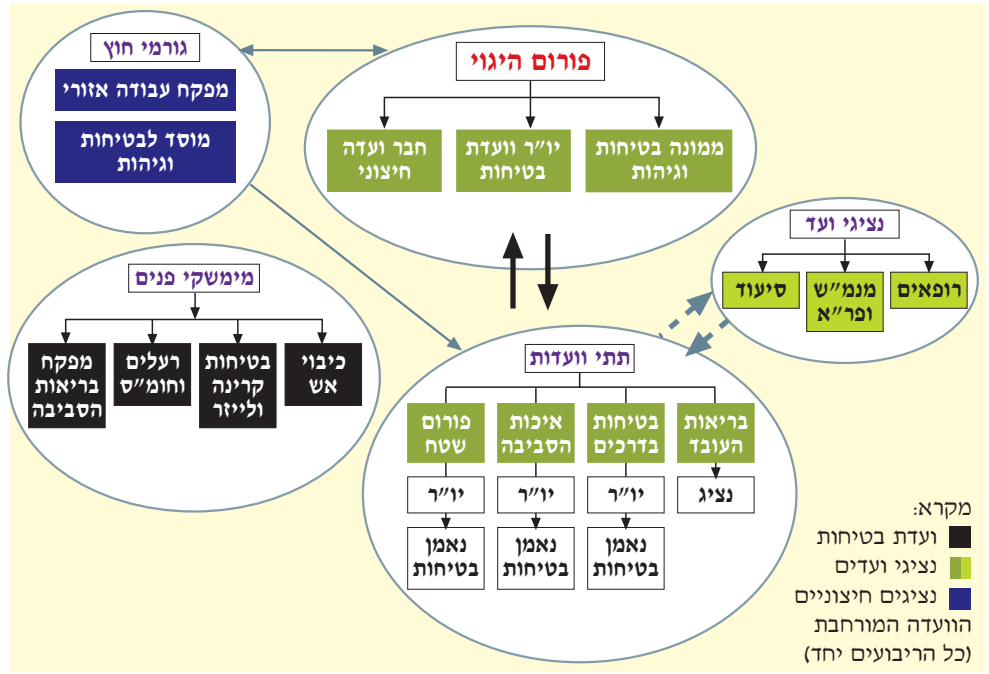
גורמי חוץ

מפקח עבודה אזורי

מוסד לבטיחות וגיהות

פורום היגוי

ממונה בטיחות וגיהות

יו"ר וועדת בטיחות

חבר ועדה חיצוני

נציגי ועד

רופאים

מנמ"ש ופר"א

סיעוד

מימשקי פנים

כיבוי אש

בטיחות קרינה ולייזר

רעלים וחומ"ס

מפקח בריאות הסביבה

תתי וועדות

בריאות העובד

בטיחות בדרכים

איכות הסביבה

פורום שטח

נציג

יו"ר

יו"ר

יו"ר

נאמן בטיחות

נאמן בטיחות

נאמן בטיחות

מקרא:

ועדת בטיחות

נציגי ועדים

נציגים חיצוניים

הוועדה המורחבת (כל הריבועים יחד)